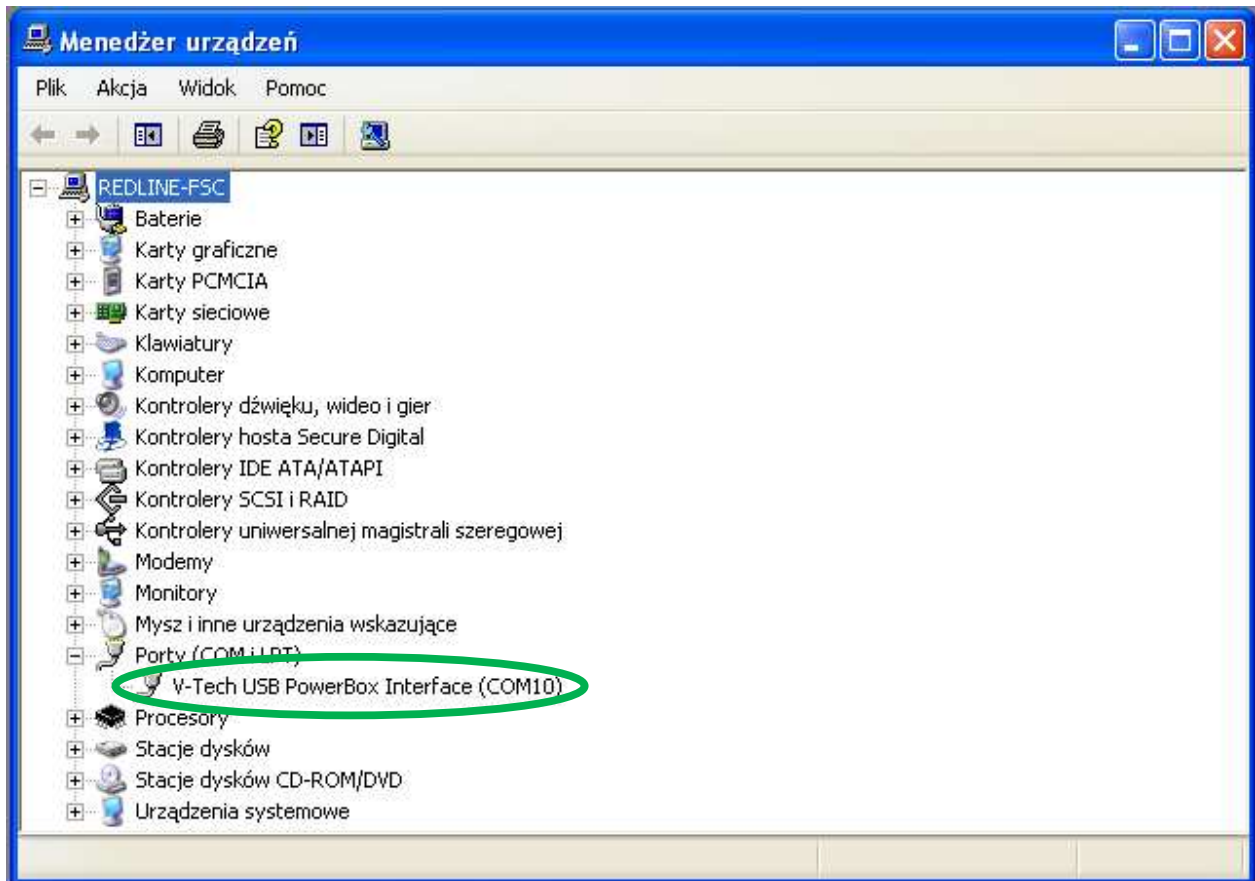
Menedżer urządzeń

Plik Akcja Widok Pomoc

REDLINE-FSC
Baterie
Karty graficzne
Karty PCMCIA
Karty sieciowe
Klawiatury
Komputer
Kontrolery dźwięku, wideo i gier
Kontrolery hosta Secure Digital
Kontrolery IDE ATA/ATAPI
Kontrolery SCSI i RAID
Kontrolery uniwersalnej magistrali szeregowej
Modemy
Monitory
Mysz i inne urządzenia wskazujące
Porty (COM i LPT)
V-Tech USB PowerBox Interface (COM10)
Procesory
Stacje dysków
Stacje dysków CD-ROM/DVD
Urządzenia systemowe